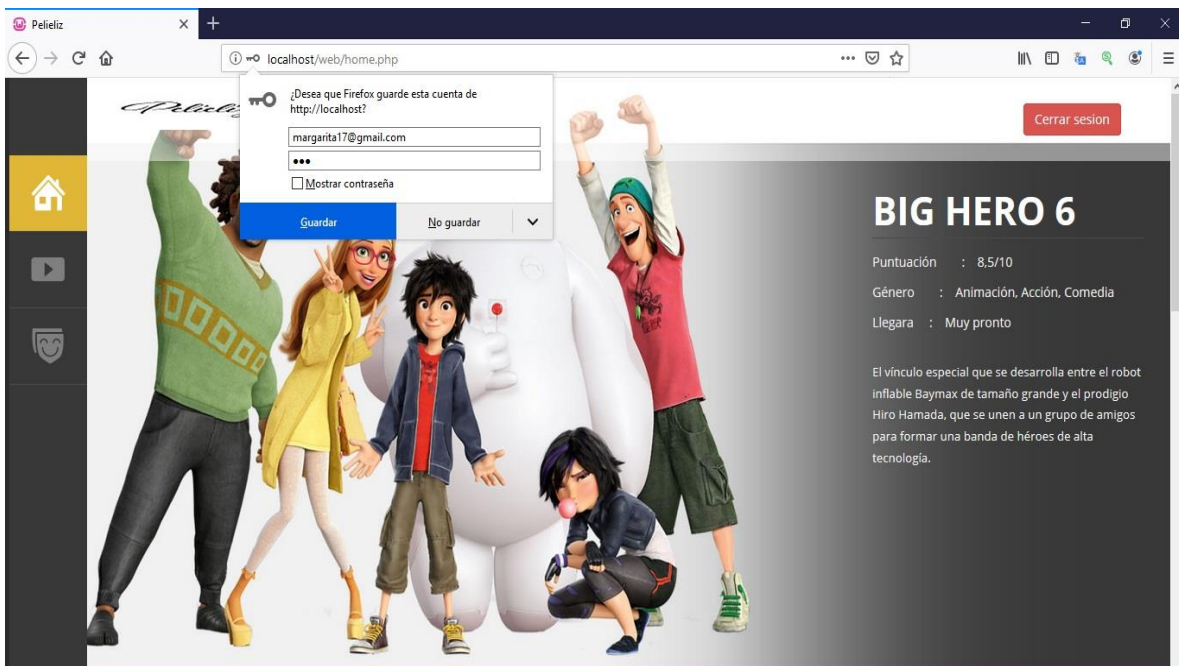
Pelieliz

localhost/web/home.php

¿Desea que Firefox guarde esta cuenta de http://localhost?

margarita17@gmail.com

•••

Mostrar contraseña

Guardar

No guardar

Pelieliz

Cerrar sesion

BIG HERO 6

Puntuación : 8.5/10

Género : Animación, Acción, Comedia

Llegara : Muy pronto

El vínculo especial que se desarrolla entre el robot inflable Baymax de tamaño grande y el prodigio Hiro Hamada, que se unen a un grupo de amigos para formar una banda de héroes de alta tecnología.